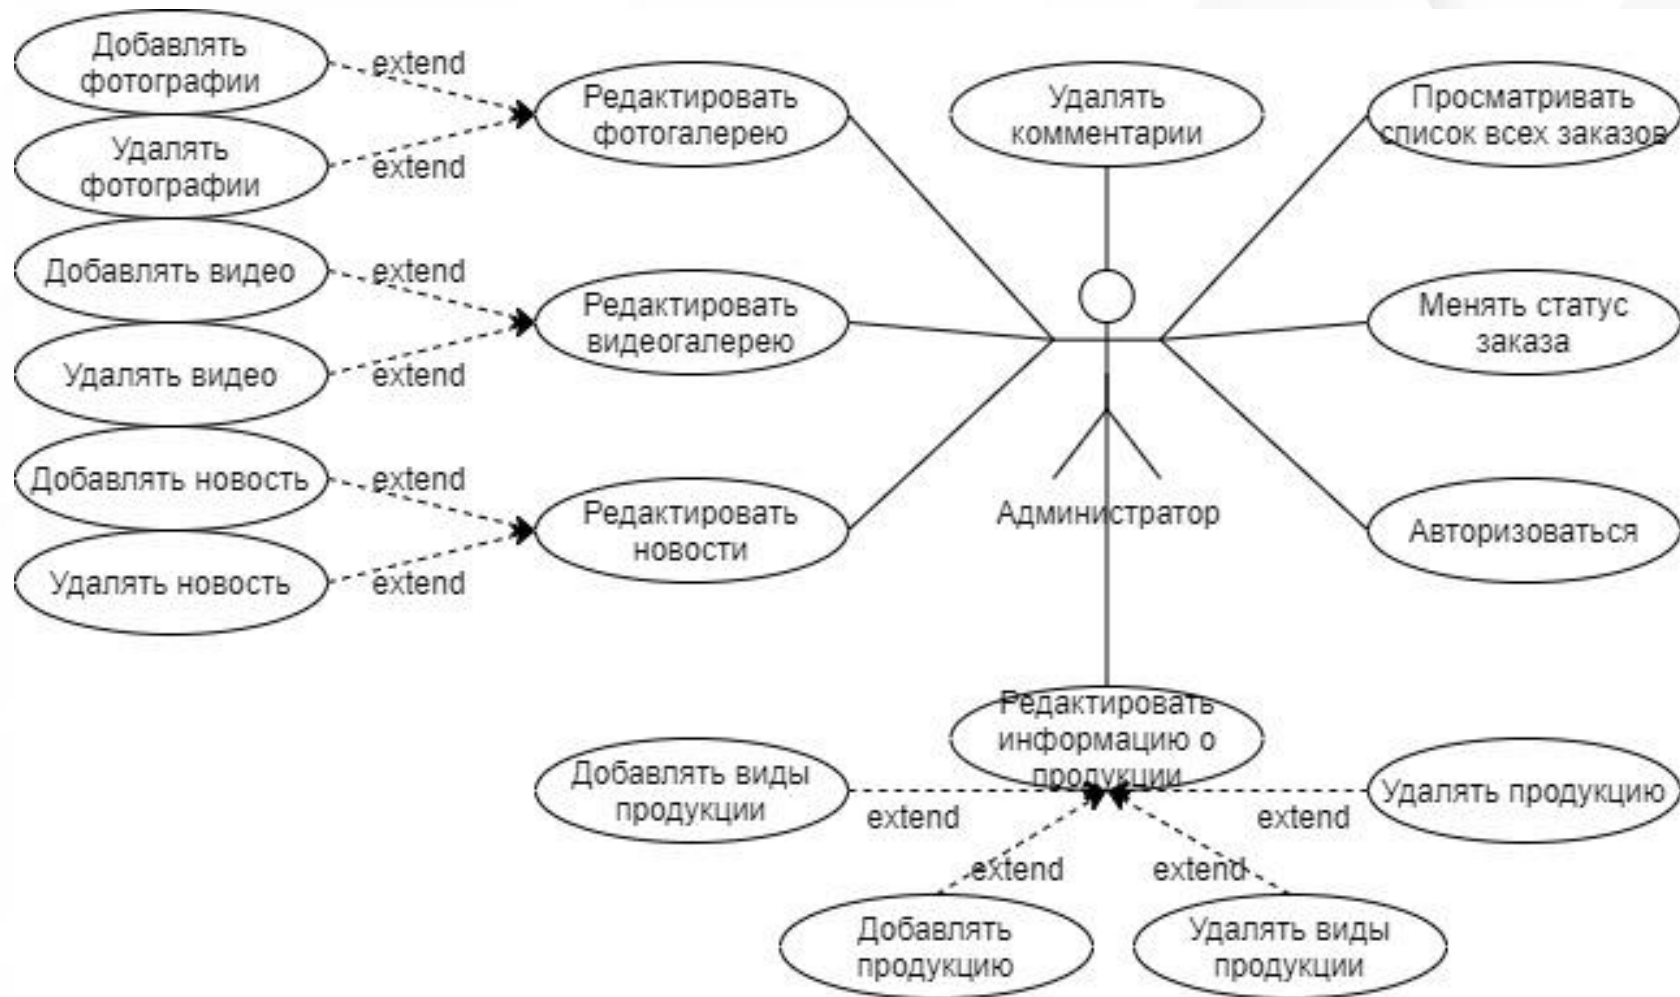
Добавлять фотографии

extend

Редактировать фотогалерею

Удалять фотографии

extend

Удалять комментарии

Просматривать список всех заказов

Добавлять видео

extend

Редактировать видеогалерею

Удалять видео

extend

Менять статус заказа

Добавлять новость

extend

Редактировать новости

Удалять новость

extend

Администратор

Авторизоваться

Редактировать информацию о продукции

Добавлять виды продукции

extend

Удалять продукцию

extend

extend

extend

Добавлять продукцию

Удалять виды продукции